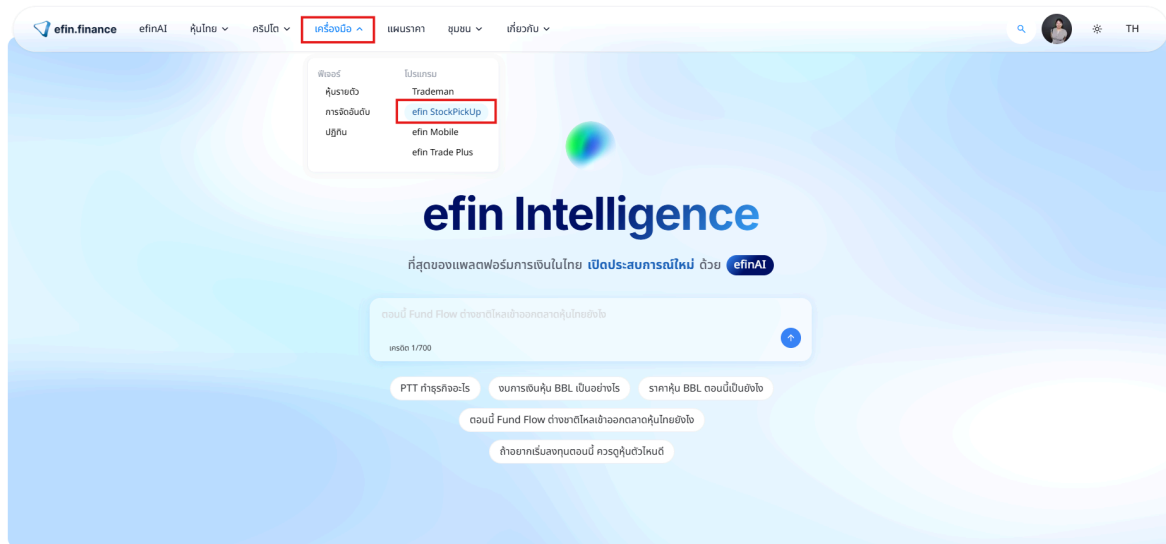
efin.finance efinAI หุ้นไทย คริปโต เครื่องมือ แผนราคา ชุมชน เกี่ยวกับ TH

ฟีเจอร์
หุ้นรายตัว
การจัดอันดับ
ปฏิทิน

โปรแกรม
Trademan
efin StockPickUp
efin Mobile
efin Trade Plus

efin Intelligence

ที่สุดของแพลตฟอร์มการเงินในไทย เปิดประสบการณ์ใหม่ ด้วย efinAI

ตอนนี้ Fund Flow ต่างชาติไหลเข้าออกตลาดหุ้นไทยยังไง

เครดิต 1/700

PTT ทำธุรกิจอะไร
งบการเงินหุ้น BBL เป็นอย่างไร
ราคาหุ้น BBL ตอนนี้เป็นยังไง
ตอนนี้ Fund Flow ต่างชาติไหลเข้าออกตลาดหุ้นไทยยังไง
ถ้าอยากเริ่มลงทุนตอนนี้ ควรดูหุ้นตัวไหนดี